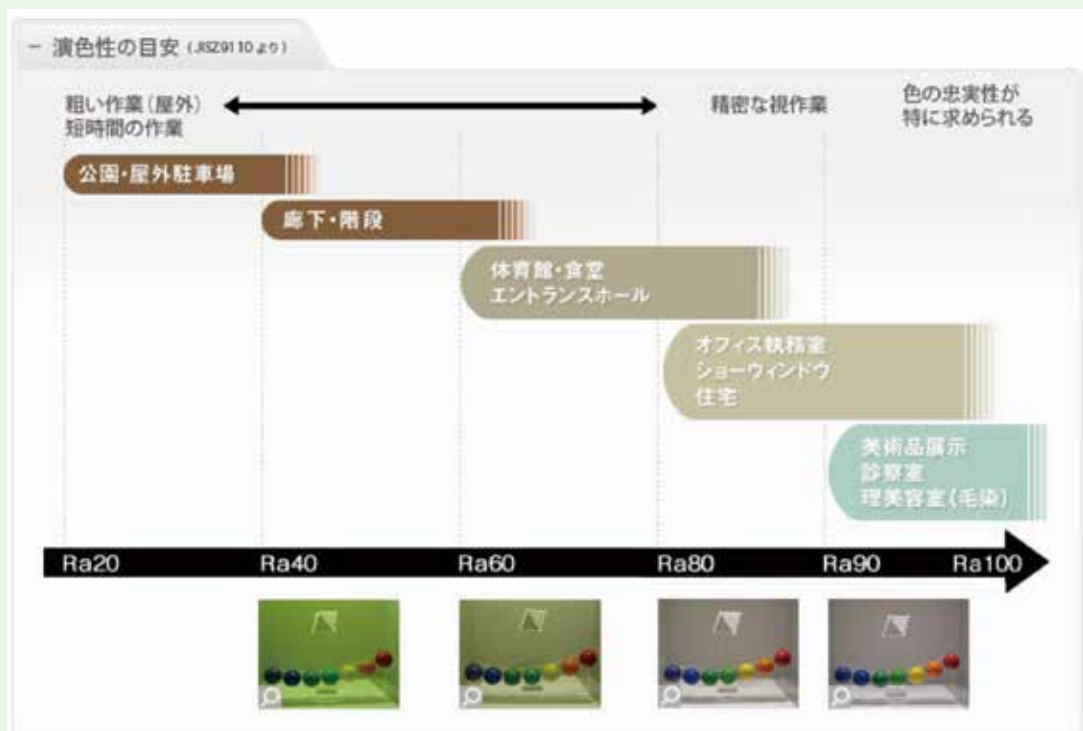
− 演色性の目安（JISZ9110より）

粗い作業（屋外）
短時間の作業

精密な視作業

色の忠実性が
特に求められる

公園・屋外駐車場

廊下・階段

体育館・食堂
エントランスホール

オフィス執務室
ショーウィンドウ
住宅

美術品展示
診察室
理美容室（毛染）

Ra20 Ra40 Ra60 Ra80 Ra90 Ra100